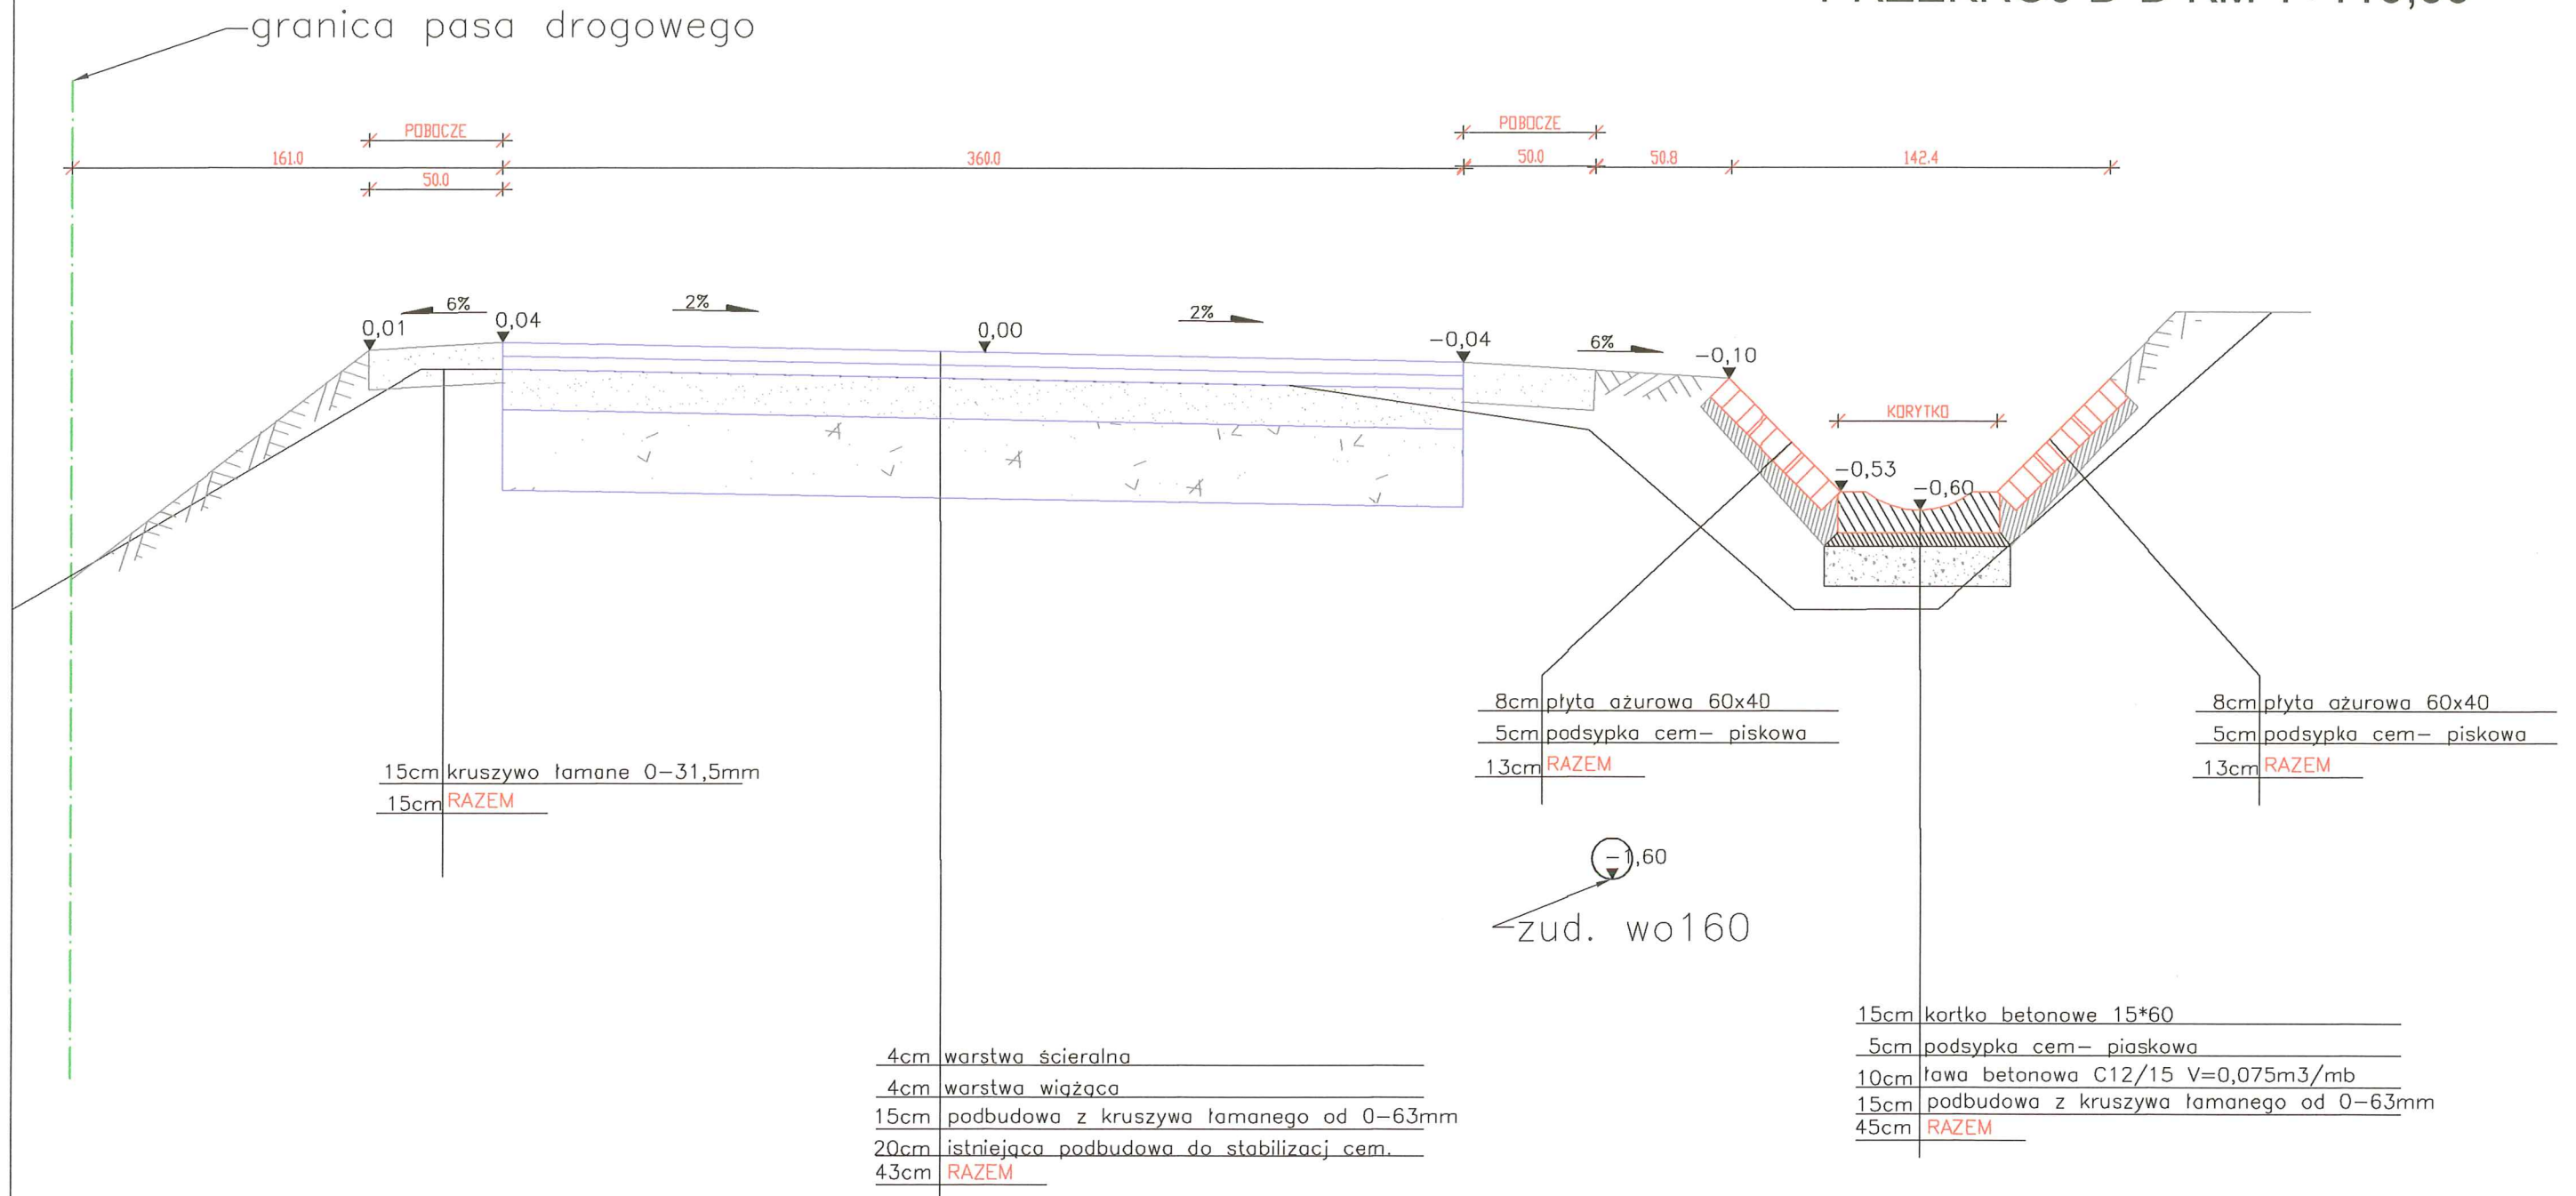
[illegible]

granica pasa drogowego

POBOCZE

161.0

50.0

360.0

POBOCZE

50.0

50.8

142.4

6%

2%

2%

6%

0,01

0,04

0,00

−0,04

−0,10

KORYTKO

−0,53

−0,60

| 8cm | płyta ażurowa 60x40 |
|---|---|
| 5cm | podsypka cem− piskowa |
| 13cm | RAZEM |

| 8cm | płyta ażurowa 60x40 |
|---|---|
| 5cm | podsypka cem− piskowa |
| 13cm | RAZEM |

| 15cm | kruszywo łamane 0−31,5mm |
|---|---|
| 15cm | RAZEM |

−1,60

zud. wo160

| 15cm | kortko betonowe 15*60 |
|---|---|
| 5cm | podsypka cem− piaskowa |
| 10cm | ława betonowa C12/15 V=0,075m3/mb |
| 15cm | podbudowa z kruszywa łamanego od 0−63mm |
| 45cm | RAZEM |

| 4cm | warstwa ścieralna |
|---|---|
| 4cm | warstwa wiążąca |
| 15cm | podbudowa z kruszywa łamanego od 0−63mm |
| 20cm | istniejąca podbudowa do stabilizacj cem. |
| 43cm | RAZEM |